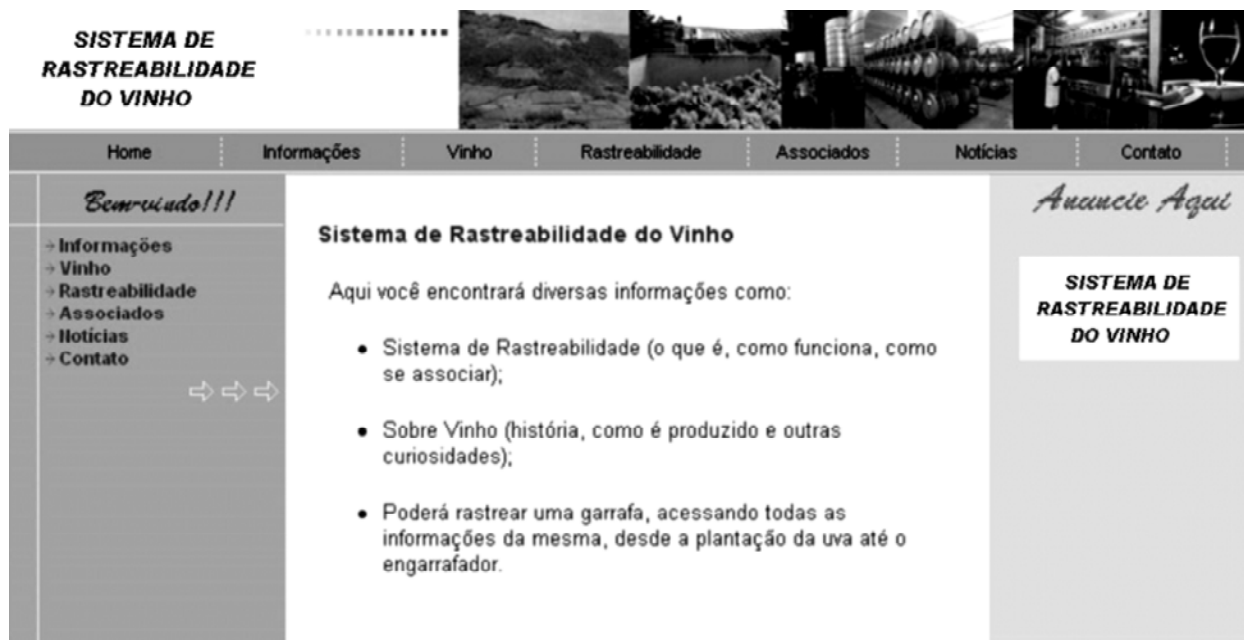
SISTEMA DE RASTREABILIDADE DO VINHO

Home | Informações | Vinho | Rastreabilidade | Associados | Notícias | Contato

Bem-vindo!!!

→ Informações
→ Vinho
→ Rastreabilidade
→ Associados
→ Notícias
→ Contato

Sistema de Rastreabilidade do Vinho

Aqui você encontrará diversas informações como:

- Sistema de Rastreabilidade (o que é, como funciona, como se associar);
- Sobre Vinho (história, como é produzido e outras curiosidades);
- Poderá rastrear uma garrafa, acessando todas as informações da mesma, desde a plantação da uva até o engarrafador.

Anuncie Aqui

SISTEMA DE RASTREABILIDADE DO VINHO